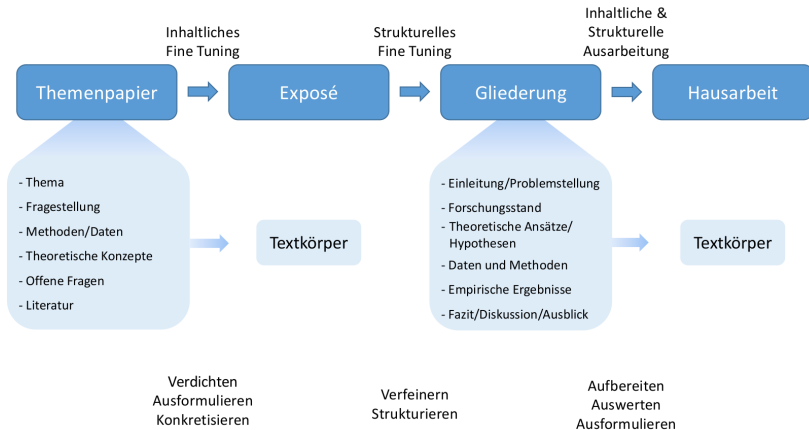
Inhaltliches Fine Tuning

Strukturelles Fine Tuning

Inhaltliche & Strukturelle Ausarbeitung

Themenpapier

Exposé

Gliederung

Hausarbeit

- Thema
- Fragestellung
- Methoden/Daten
- Theoretische Konzepte
- Offene Fragen
- Literatur

Textkörper

- Einleitung/Problemstellung
- Forschungsstand
- Theoretische Ansätze/ Hypothesen
- Daten und Methoden
- Empirische Ergebnisse
- Fazit/Diskussion/Ausblick

Textkörper

Verdichten
Ausformulieren
Konkretisieren

Verfeinern
Strukturieren

Aufbereiten
Auswerten
Ausformulieren